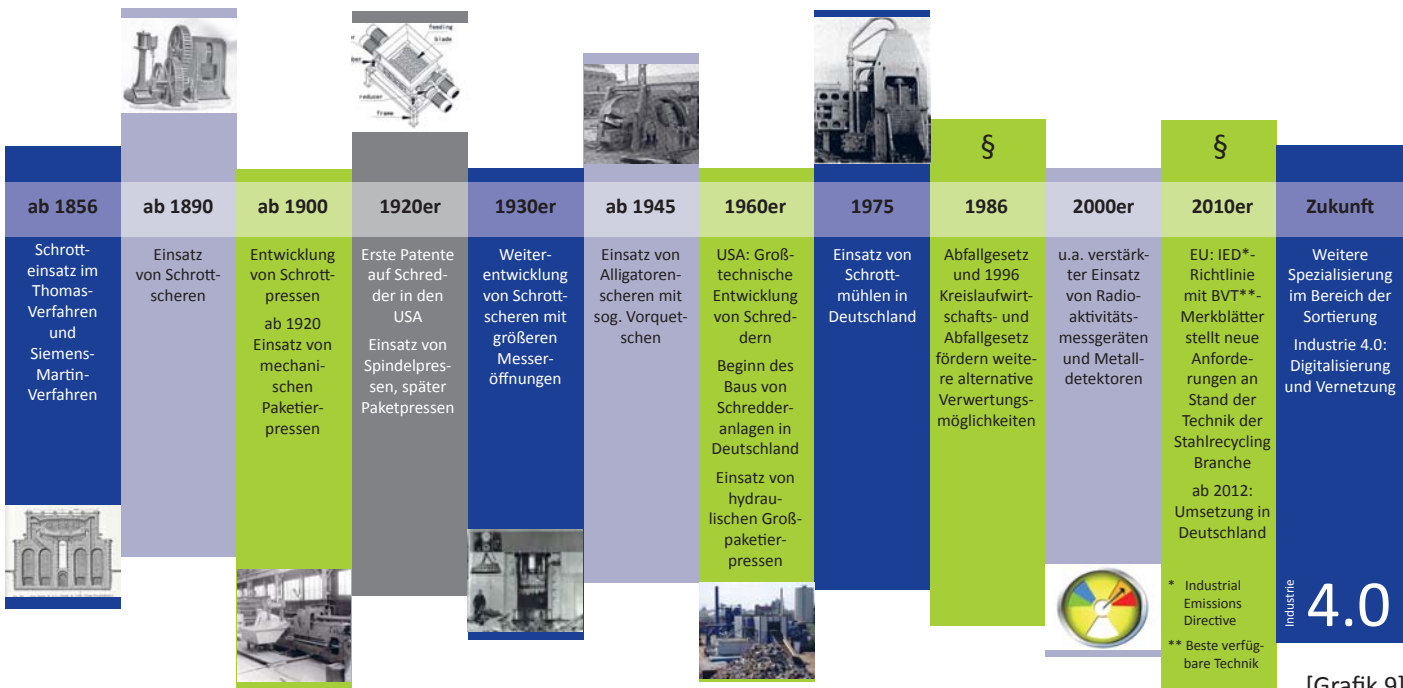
feeding
blade
reducer
frame

§

§

| ab 1856 | ab 1890 | ab 1900 | 1920er | 1930er | ab 1945 | 1960er | 1975 | 1986 | 2000er | 2010er | Zukunft |
|---|---|---|---|---|---|---|---|---|---|---|---|
| Schrotteinsatz im Thomas-Verfahren und Siemens-Martin-Verfahren | Einsatz von Schrottscheren | Entwicklung von Schrottpressen ab 1920 Einsatz von mechanischen Paketierpressen | Erste Patente auf Schredder in den USA Einsatz von Spindelpressen, später Paketpressen | Weiterentwicklung von Schrottscheren mit größeren Messeröffnungen | Einsatz von Alligatorenscheren mit sog. Vorquetschen | USA: Großtechnische Entwicklung von Schreddern Beginn des Baus von Schredderanlagen in Deutschland Einsatz von hydraulischen Großpaketierpressen | Einsatz von Schrottmühlen in Deutschland | Abfallgesetz und 1996 Kreislaufwirtschafts- und Abfallgesetz fördern weitere alternative Verwertungsmöglichkeiten | u.a. verstärkter Einsatz von Radioaktivitätsmessgeräten und Metalldetektoren | EU: IED*-Richtlinie mit BVT**-Merkblätter stellt neue Anforderungen an Stand der Technik der Stahlrecycling Branche ab 2012: Umsetzung in Deutschland | Weitere Spezialisierung im Bereich der Sortierung Industrie 4.0: Digitalisierung und Vernetzung |

* Industrial Emissions Directive
** Beste verfügbare Technik

Industrie 4.0

[Grafik 9]